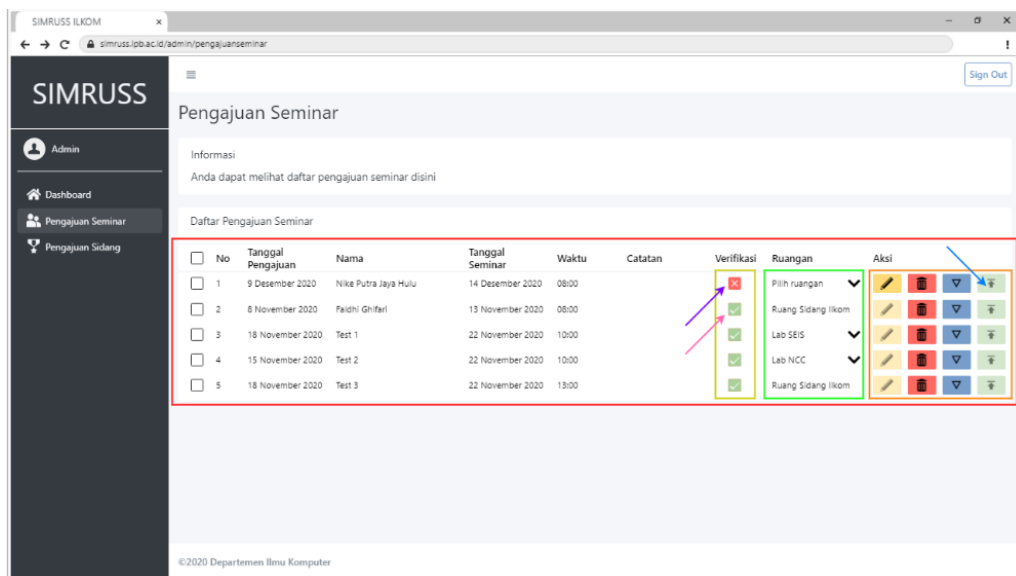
SIMRUSS ILKOM ×

simruss.ipb.ac.id/admin/pengajuanseminar

SIMRUSS

Admin

Dashboard
Pengajuan Seminar
Pengajuan Sidang

Sign Out

Pengajuan Seminar

Informasi

Anda dapat melihat daftar pengajuan seminar disini

Daftar Pengajuan Seminar

| | No | Tanggal Pengajuan | Nama | Tanggal Seminar | Waktu | Catatan | Verifikasi | Ruangan | Aksi |
|---|---|---|---|---|---|---|---|---|---|
| | 1 | 9 Desember 2020 | Nike Putra Jaya Hulu | 14 Desember 2020 | 08:00 | | | Pilih ruangan | |
| | 2 | 8 November 2020 | Faidhi Ghifari | 13 November 2020 | 08:00 | | | Ruang Sidang Ilkom | |
| | 3 | 18 November 2020 | Test 1 | 22 November 2020 | 10:00 | | | Lab SEIS | |
| | 4 | 15 November 2020 | Test 2 | 22 November 2020 | 10:00 | | | Lab NCC | |
| | 5 | 18 November 2020 | Test 3 | 22 November 2020 | 13:00 | | | Ruang Sidang Ilkom | |

©2020 Departemen Ilmu Komputer